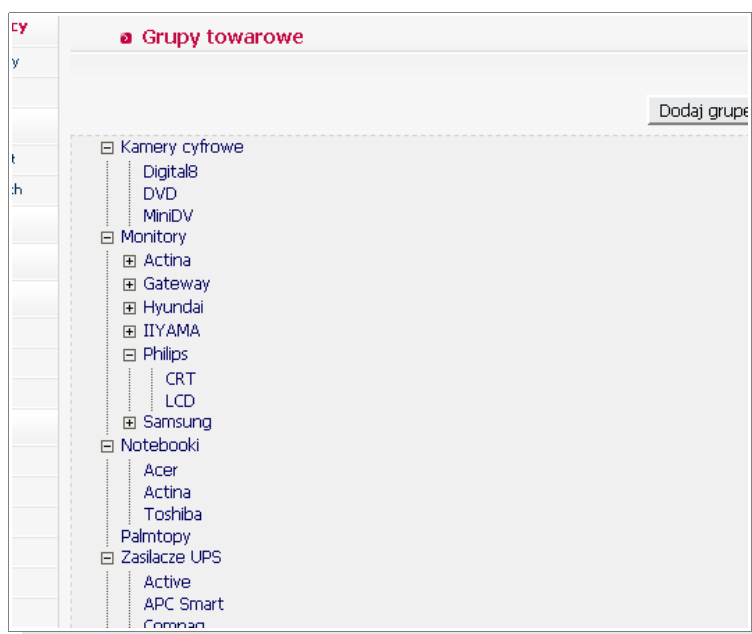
cy
y
t
ch

Grupy towarowe

Dodaj grupe

⊟ Kamery cyfrowe
Digital8
DVD
MiniDV
⊟ Monitory
⊞ Actina
⊞ Gateway
⊞ Hyundai
⊞ IIYAMA
⊟ Philips
CRT
LCD
⊞ Samsung
⊟ Notebooki
Acer
Actina
Toshiba
Palmtopy
⊟ Zasilacze UPS
Active
APC Smart
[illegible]